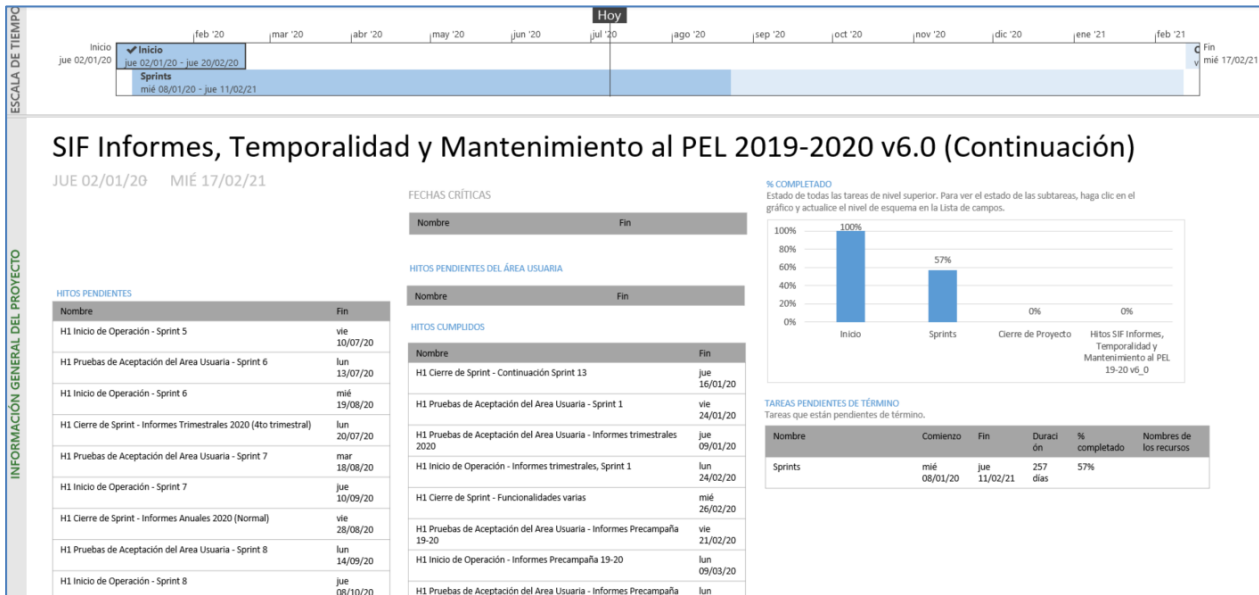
ESCALA DE TIEMPO

Hoy

feb '20 | mar '20 | abr '20 | may '20 | jun '20 | jul '20 | ago '20 | sep '20 | oct '20 | nov '20 | dic '20 | ene '21 | feb '21

Inicio
jue 02/01/20

✔Inicio
jue 02/01/20 - jue 20/02/20

Sprints
mié 08/01/20 - jue 11/02/21

Fin
mié 17/02/21

INFORMACIÓN GENERAL DEL PROYECTO

SIF Informes, Temporalidad y Mantenimiento al PEL 2019-2020 v6.0 (Continuación)

JUE 02/01/20 MIÉ 17/02/21

HITOS PENDIENTES

| Nombre | Fin |
|---|---|
| H1 Inicio de Operación - Sprint 5 | vie 10/07/20 |
| H1 Pruebas de Aceptación del Area Usuaria - Sprint 6 | lun 13/07/20 |
| H1 Inicio de Operación - Sprint 6 | mié 19/08/20 |
| H1 Cierre de Sprint - Informes Trimestrales 2020 (4to trimestral) | lun 20/07/20 |
| H1 Pruebas de Aceptación del Area Usuaria - Sprint 7 | mar 18/08/20 |
| H1 Inicio de Operación - Sprint 7 | jue 10/09/20 |
| H1 Cierre de Sprint - Informes Anuales 2020 (Normal) | vie 28/08/20 |
| H1 Pruebas de Aceptación del Area Usuaria - Sprint 8 | lun 14/09/20 |
| H1 Inicio de Operación - Sprint 8 | jue 08/10/20 |

FECHAS CRÍTICAS

| Nombre | Fin |
|---|---|

HITOS PENDIENTES DEL ÁREA USUARIA

| Nombre | Fin |
|---|---|

HITOS CUMPLIDOS

| Nombre | Fin |
|---|---|
| H1 Cierre de Sprint - Continuación Sprint 13 | jue 16/01/20 |
| H1 Pruebas de Aceptación del Area Usuaria - Sprint 1 | vie 24/01/20 |
| H1 Pruebas de Aceptación del Area Usuaria - Informes trimestrales 2020 | jue 09/01/20 |
| H1 Inicio de Operación - Informes trimestrales, Sprint 1 | lun 24/02/20 |
| H1 Cierre de Sprint - Funcionalidades varias | mié 26/02/20 |
| H1 Pruebas de Aceptación del Area Usuaria - Informes Precampaña 19-20 | vie 21/02/20 |
| H1 Inicio de Operación - Informes Precampaña 19-20 | lun 09/03/20 |
| H1 Pruebas de Aceptación del Area Usuaria - Informes Precampaña | lun |

% COMPLETADO
Estado de todas las tareas de nivel superior. Para ver el estado de las subtareas, haga clic en el gráfico y actualice el nivel de esquema en la Lista de campos.

100% 80% 60% 40% 20% 0%
100% Inicio
57% Sprints
0% Cierre de Proyecto
0% Hitos SIF Informes, Temporalidad y Mantenimiento al PEL 19-20 v6_0

TAREAS PENDIENTES DE TÉRMINO
Tareas que están pendientes de término.

| Nombre | Comienzo | Fin | Duración | % completado | Nombres de los recursos |
|---|---|---|---|---|---|
| Sprints | mié 08/01/20 | jue 11/02/21 | 257 días | 57% | |